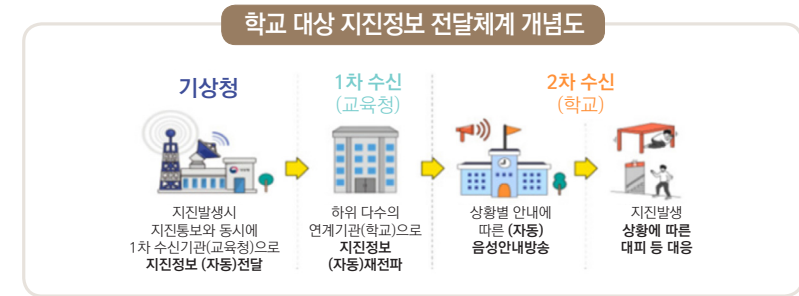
학교 대상 지진정보 전달체계 개념도

기상청

지진발생시 지진통보와 동시에 1차 수신기관(교육청)으로 지진정보 (자동)전달

1차 수신
(교육청)

하위 다수의 연계기관(학교)으로 지진정보 (자동)재전파

2차 수신
(학교)

상황별 안내에 따른 (자동) 음성안내방송

지진발생 상황에 따른 대피 등 대응